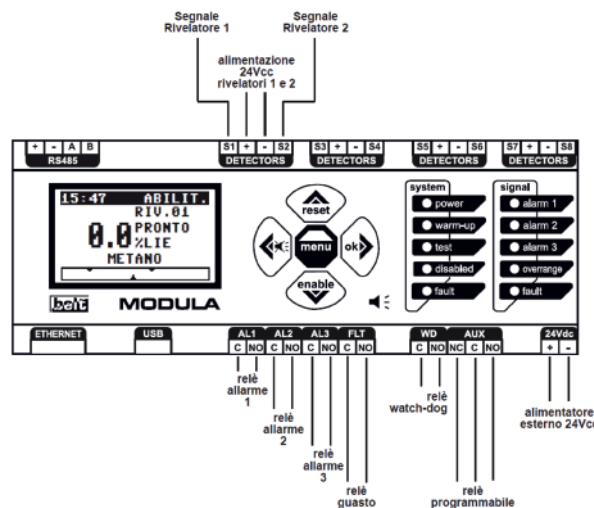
Segnale Rivelatore 1

Segnale Rivelatore 2

alimentazione 24Vcc rivelatori 1 e 2

+ - A B
RS485

S1 + - S2
DETECTORS

S3 + - S4
DETECTORS

S5 + - S6
DETECTORS

S7 + - S8
DETECTORS

15:47 ABILIT.
RIV.01
0.0 PRONTO
%LIE
METANO

reset

menu

ok

enable

system
power
warm-up
test
disabled
fault

signal
alarm 1
alarm 2
alarm 3
overrange
fault

belt MODULA

ETHERNET

USB

AL1
C NO

AL2
C NO

AL3
C NO

FLT
C NO

WD
C NO

AUX
NC C NO

24Vdc
+ -

relè allarme 1

relè allarme 2

relè allarme 3

relè guasto

relè watch-dog

relè programmabile

alimentatore esterno 24Vcc